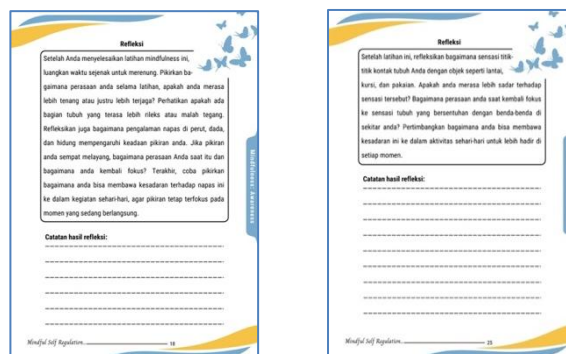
Refleksi

Setelah Anda menyelesaikan latihan mindfulness ini, luangkan waktu sejenak untuk merenung. Pikirkan bagaimana perasaan anda selama latihan, apakah anda merasa lebih tenang atau justru lebih terjaga? Perhatikan apakah ada bagian tubuh yang terasa lebih rileks atau malah tegang. Refleksikan juga bagaimana pengalaman napas di perut, dada, dan hidung mempengaruhi keadaan pikiran anda. Jika pikiran anda sempat melayang, bagaimana perasaan Anda saat itu dan bagaimana anda kembali fokus? Terakhir, coba pikirkan bagaimana anda bisa membawa kesadaran terhadap napas ini ke dalam kegiatan sehari-hari, agar pikiran tetap terfokus pada momen yang sedang berlangsung.

Catatan hasil refleksi:

Mindfulness: Awareness

Mindful Self Regulation 18

Refleksi

Setelah latihan ini, refleksikan bagaimana sensasi titik-titik kontak tubuh Anda dengan objek seperti lantai, kursi, dan pakaian. Apakah anda merasa lebih sadar terhadap sensasi tersebut? Bagaimana perasaan anda saat kembali fokus ke sensasi tubuh yang bersentuhan dengan benda-benda di sekitar anda? Pertimbangkan bagaimana anda bisa membawa kesadaran ini ke dalam aktivitas sehari-hari untuk lebih hadir di setiap momen.

Catatan hasil refleksi:

Mindful Self Regulation 25